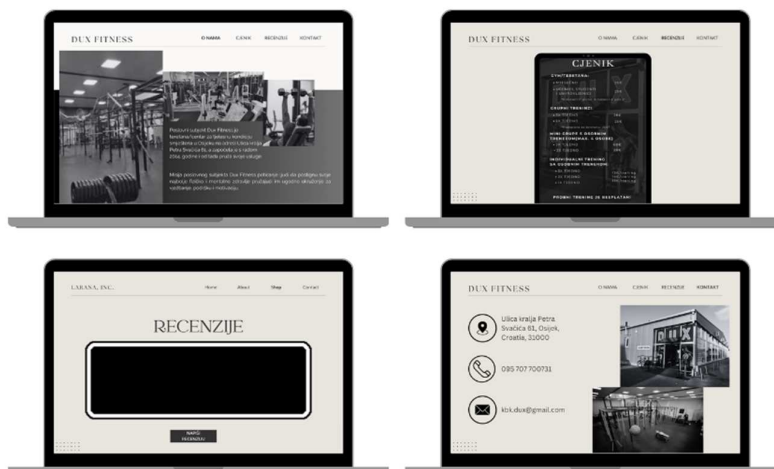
DUX FITNESS

O NAMA CJENIK RECENZIJE KONTAKT

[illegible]

DUX FITNESS

O NAMA CJENIK RECENZIJE KONTAKT

CJENIK

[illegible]

PROBNI TRENING JE BESPLATAN!

LARANA, INC.

Home About Shop Contact

RECENZIJE

NAPIŠI RECENZIJU

DUX FITNESS

O NAMA CJENIK RECENZIJE KONTAKT

Ulica kralja Petra Svačića 61, Osijek, Croatia, 31000

095 707 700731

kbk.dux@gmail.com